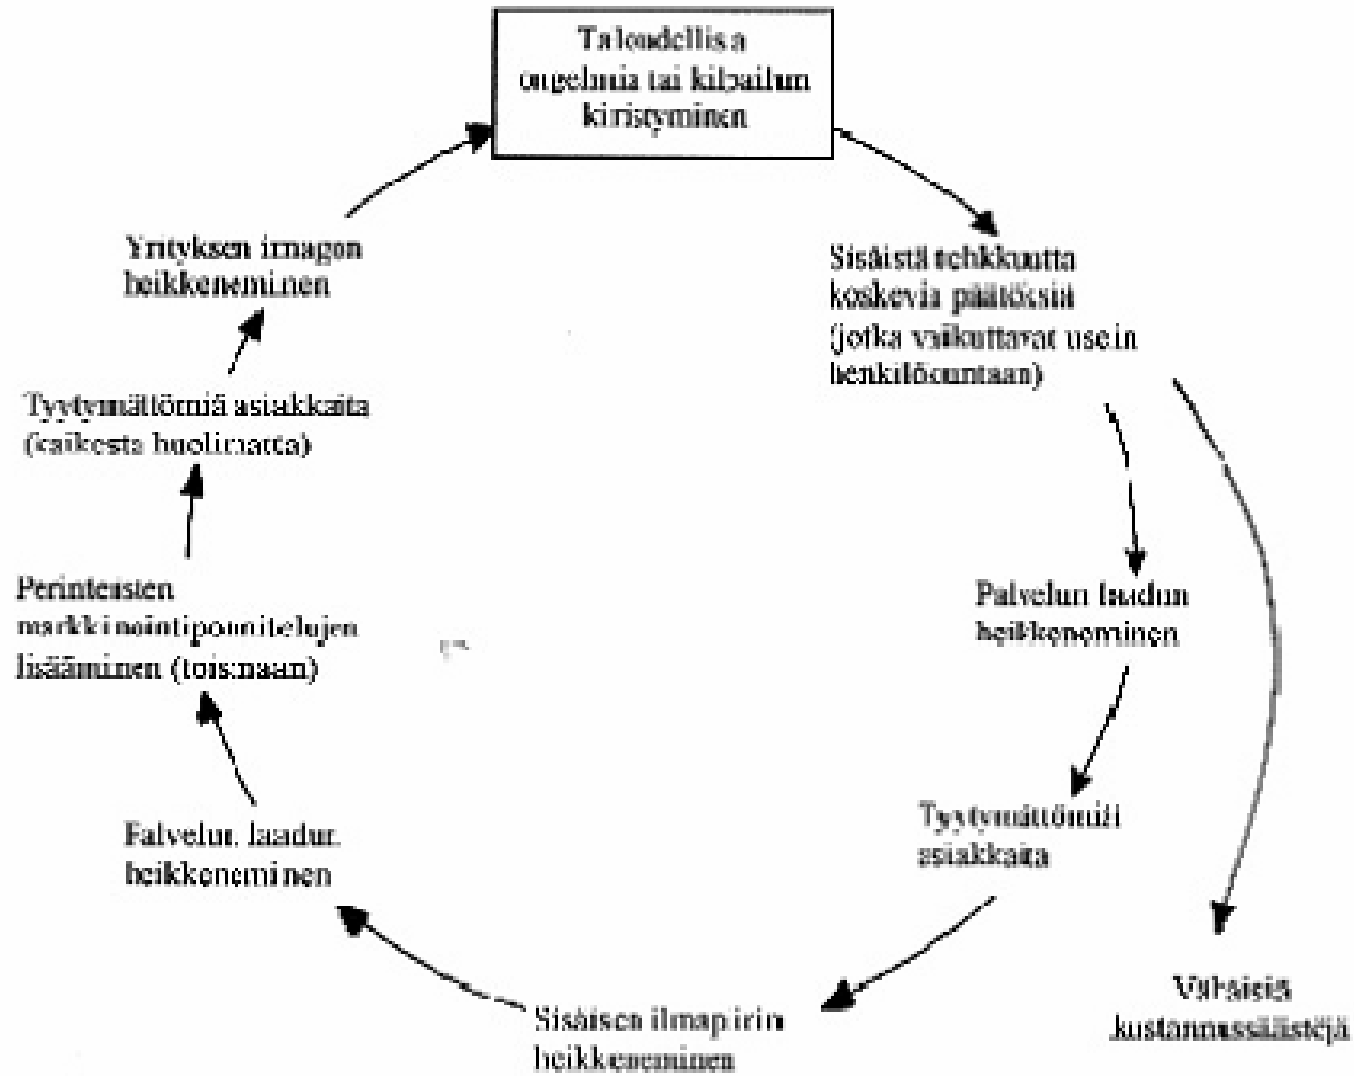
Taloudellisia ongelmia tai kilpailun kiristyminen

Sisäistä tehokkuutta koskevia päätöksiä (jotka vaikuttavat usein henkilöstöön)

Palvelun laadun heikkeneminen

Tyytymättömiä asiakkaita

Vähäisiä kustannussäästöjä

Sisäisen ilmapiirin heikkeneminen

Palvelun laadun heikkeneminen

Perinteisten markkinointiponnistelujen lisääminen (toistaan)

Tyytymättömiä asiakkaita (kaikesta huolimatta)

Yrityksen imagon heikkeneminen